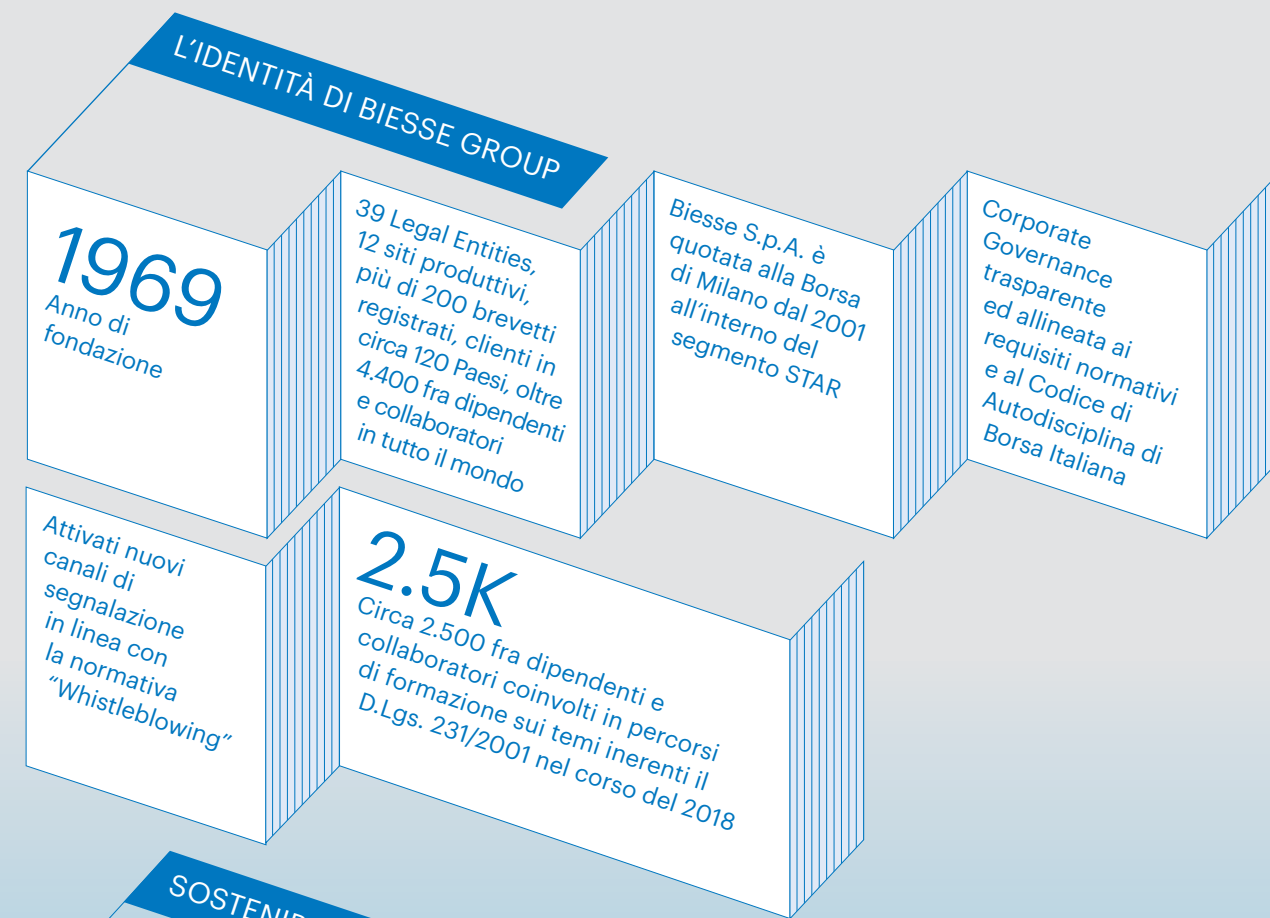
L'IDENTITÀ DI BIESSE GROUP

1969
Anno di fondazione

39 Legal Entities, 12 siti produttivi, più di 200 brevetti registrati, clienti in circa 120 Paesi, oltre 4.400 fra dipendenti e collaboratori in tutto il mondo

Biesse S.p.A. è quotata alla Borsa di Milano dal 2001 all'interno del segmento STAR

Corporate Governance trasparente ed allineata ai requisiti normativi e al Codice di Autodisciplina di Borsa Italiana

Attivati nuovi canali di segnalazione in linea con la normativa "Whistleblowing"

2.5K
Circa 2.500 fra dipendenti e collaboratori coinvolti in percorsi di formazione sui temi inerenti il D.Lgs. 231/2001 nel corso del 2018

SOSTENI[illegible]